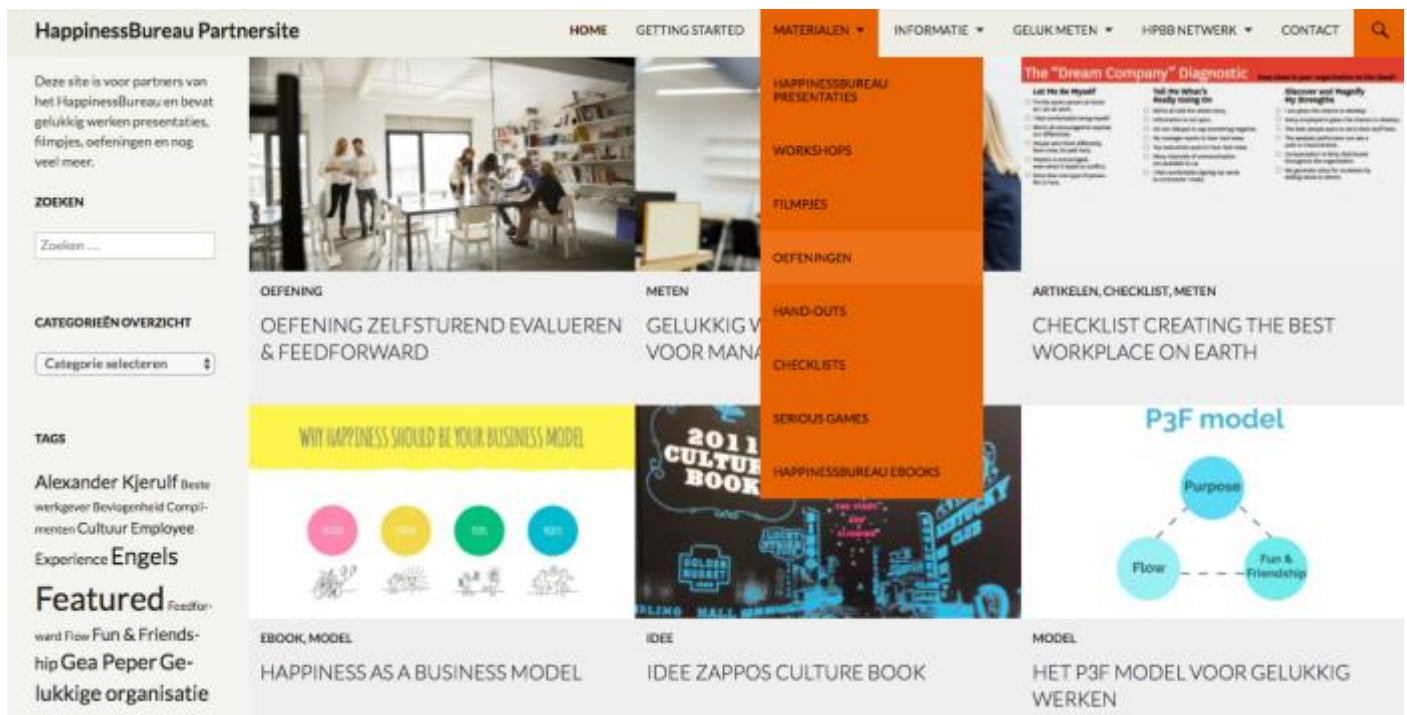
HappinessBureau Partnersite

HOME GETTING STARTED MATERIALEN ▾ INFORMATIE ▾ GELUK METEN ▾ HPBB NETWERK ▾ CONTACT

HAPPINESSBUREAU PRESENTATIES
WORKSHOPS
FILMPJES
OEFENINGEN
HAND-OUTS
CHECKLISTS
SERIOUS GAMES
HAPPINESSBUREAU EBOOKS

Deze site is voor partners van het HappinessBureau en bevat gelukkig werken presentaties, filmpjes, oefeningen en nog veel meer.

ZOEKEN

Zoeken ...

CATEGORIEËN OVERZICHT

Categorie selecteren

TAGS

Alexander Kjerulf Beste werkgever Bevlogenheid Complimenten Cultuur Employee Experience Engels Featured Feedforward Flow Fun & Friendship Gea Peper Gelukkige organisatie

OEFENING
OEFENING ZELFSTUREND EVALUEREN & FEEDFORWARD

METEN
GELUKKIG W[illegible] VOOR MANA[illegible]

The "Dream Company" Diagnostic
Let Me Be Myself
Tell Me What's Really Going On
Discover and Magnify My Strengths

ARTIKELEN, CHECKLIST, METEN
CHECKLIST CREATING THE BEST WORKPLACE ON EARTH

WHY HAPPINESS SHOULD BE YOUR BUSINESS MODEL

EBOOK, MODEL
HAPPINESS AS A BUSINESS MODEL

2011 CULTURE BOOK

IDEE
IDEE ZAPPOS CULTURE BOOK

P3F model
Purpose
Flow
Fun & Friendship

MODEL
HET P3F MODEL VOOR GELUKKIG WERKEN